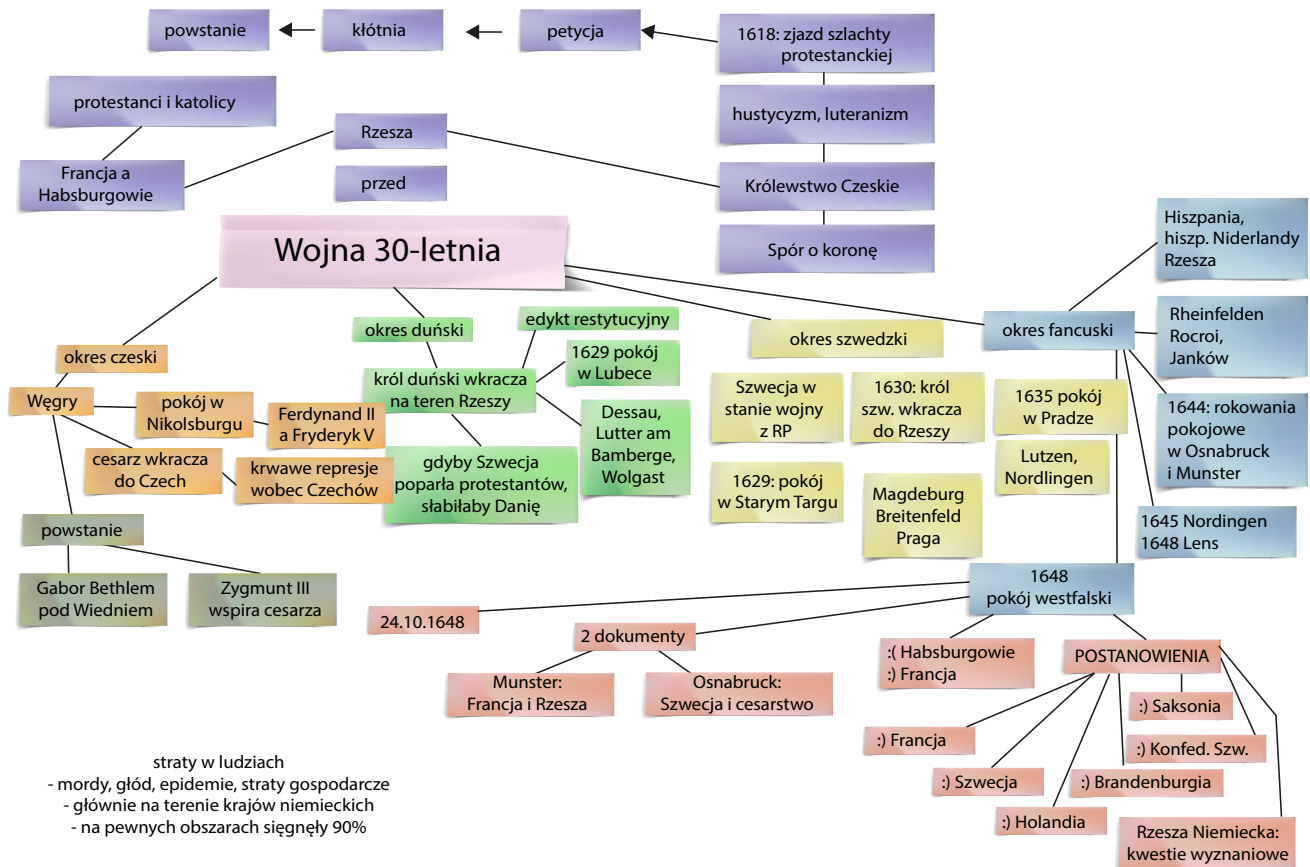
powstanie

kłótnia

petycja

1618: zjazd szlachty protestanckiej

hustycyzm, luteranizm

Królestwo Czeskie

Spór o koronę

protestanci i katolicy

Francja a Habsburgowie

Rzesza

przed

Wojna 30-letnia

okres czeski

Węgry

pokój w Nikolsburgu

Ferdynand II a Fryderyk V

cesarz wkracza do Czech

krwawe represje wobec Czechów

powstanie

Gabor Bethlem pod Wiedniem

Zygmunt III wspira cesarza

okres duński

edykt restytucyjny

król duński wkracza na teren Rzeszy

1629 pokój w Lubece

Dessau, Lutter am Bamberge, Wolgast

gdyby Szwecja poparła protestantów, słabiłaby Danię

okres szwedzki

Szwecja w stanie wojny z RP

1630: król szw. wkracza do Rzeszy

1629: pokój w Starym Targu

Magdeburg Breitenfeld Praga

1635 pokój w Pradze

Lutzen, Nordlingen

okres fancuski

Hiszpania, hiszp. Niderlandy Rzesza

Rheinfelden Rocroi, Janków

1644: rokowania pokojowe w Osnabruck i Munster

1645 Nordingen 1648 Lens

1648 pokój westfalski

24.10.1648

2 dokumenty

Munster: Francja i Rzesza

Osnabruck: Szwecja i cesarstwo

:( Habsburgowie :) Francja

POSTANOWIENIA

:) Saksonia

:) Francja

:) Konfed. Szw.

:) Szwecja

:) Brandenburgia

:) Holandia

Rzesza Niemiecka: kwestie wyznaniowe

straty w ludziach
- mordy, głód, epidemie, straty gospodarcze
- głównie na terenie krajów niemieckich
- na pewnych obszarach sięgnęły 90%